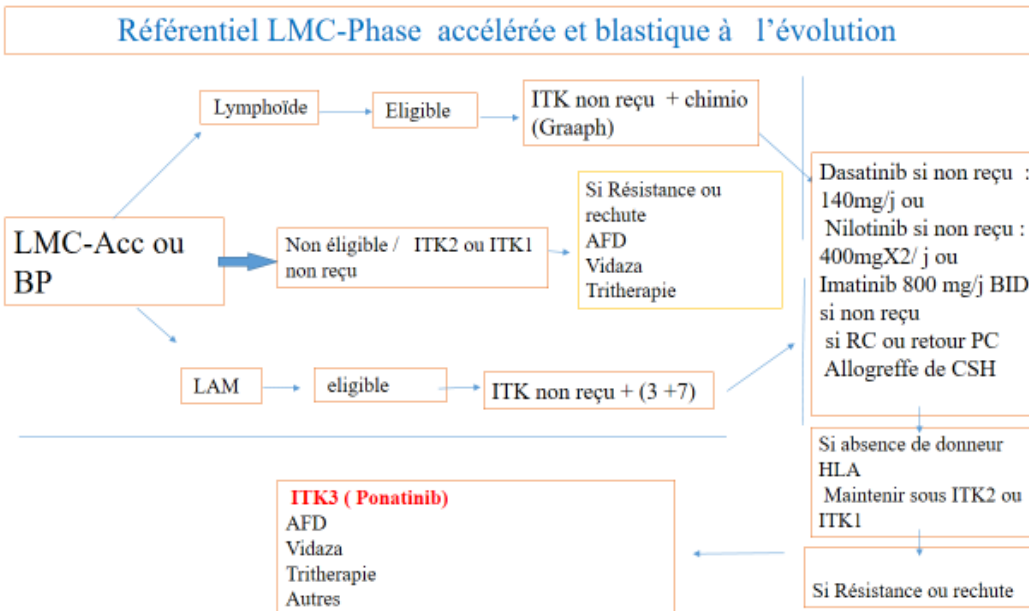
Référentiel LMC-Phase accélérée et blastique à l'évolution

LMC-Acc ou BP

Lymphoïde

Eligible

ITK non reçu + chimio (Graaph)

Non éligible / ITK2 ou ITK1 non reçu

Si Résistance ou rechute
AFD
Vidaza
Tritherapie

LAM

eligible

ITK non reçu + (3 +7)

Dasatinib si non reçu : 140mg/j ou
Nilotinib si non reçu : 400mgX2/ j ou
Imatinib 800 mg/j BID si non reçu
si RC ou retour PC
Allogreffe de CSH

Si absence de donneur HLA
Maintenir sous ITK2 ou ITK1

Si Résistance ou rechute

ITK3 ( Ponatinib)
AFD
Vidaza
Tritherapie
Autres